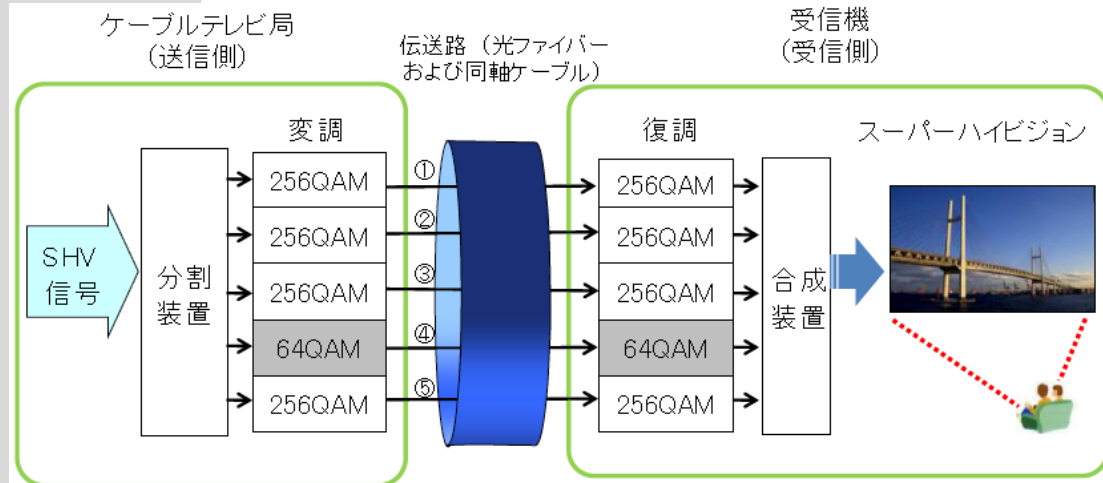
ケーブルテレビ局
（送信側）

伝送路（光ファイバーおよび同軸ケーブル）

受信機
（受信側）

SHV信号

分割装置

変調

256QAM
256QAM
256QAM
64QAM
256QAM

①
②
③
④
⑤

復調

256QAM
256QAM
256QAM
64QAM
256QAM

合成装置

スーパーハイビジョン